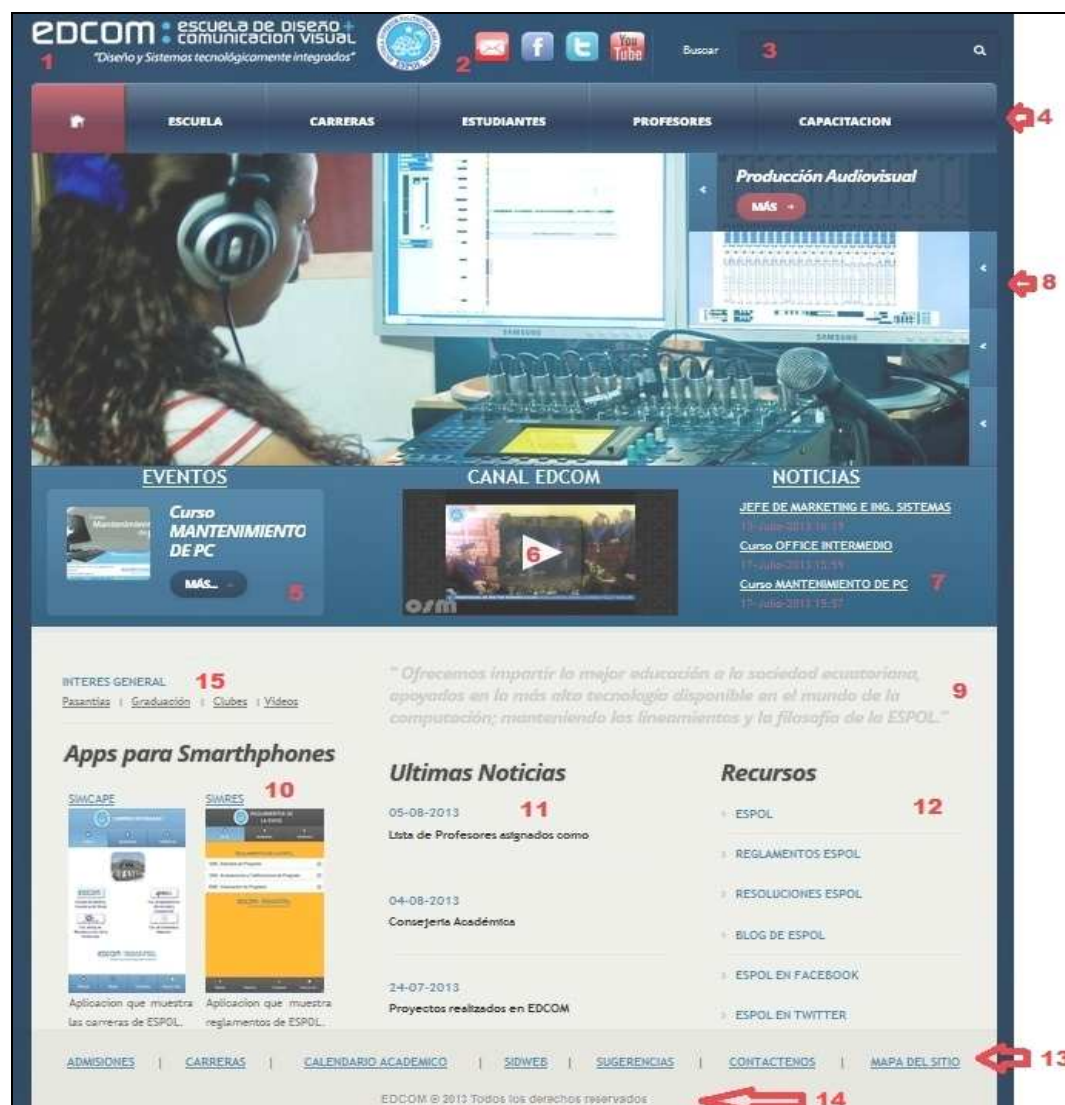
EDCOM : ESCUELA DE DISEÑO + COMUNICACION VISUAL
"Diseño y Sistemas tecnológicamente integrados"
1
2
Buscar
3

ESCUELA CARRERAS ESTUDIANTES PROFESORES CAPACITACION
4

Producción Audiovisual
MÁS
8

EVENTOS
Curso MANTENIMIENTO DE PC
MÁS...
5

CANAL EDCOM
6

NOTICIAS
JEFE DE MARKETING E ING. SISTEMAS
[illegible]
Curso OFFICE INTERMEDIO
17-Julio-2013 15:59
Curso MANTENIMIENTO DE PC
17-Julio-2013 15:57
7

INTERES GENERAL 15
Pasantías | Graduación | Clubes | Videos

" Ofrecemos impartir la mejor educación a la sociedad ecuatoriana, apoyados en la más alta tecnología disponible en el mundo de la computación; manteniendo los lineamientos y la filosofía de la ESPOL."
9

Apps para Smarthphones
SIMCAPE
SIMRES
10
Aplicacion que muestra las carreras de ESPOL.
Aplicacion que muestra reglamentos de ESPOL.

Ultimas Noticias
05-08-2013
11
Lista de Profesores asignados como
04-08-2013
Consejería Académica
24-07-2013
Proyectos realizados en EDCOM

Recursos
12
ESPOL
REGLAMENTOS ESPOL
RESOLUCIONES ESPOL
BLOG DE ESPOL
ESPOL EN FACEBOOK
ESPOL EN TWITTER

ADMISIONES | CARRERAS | CALENDARIO ACADEMICO | SIDWEB | SUGERENCIAS | CONTACTENOS | MAPA DEL SITIO
13
EDCOM © 2013 Todos los derechos reservados
14